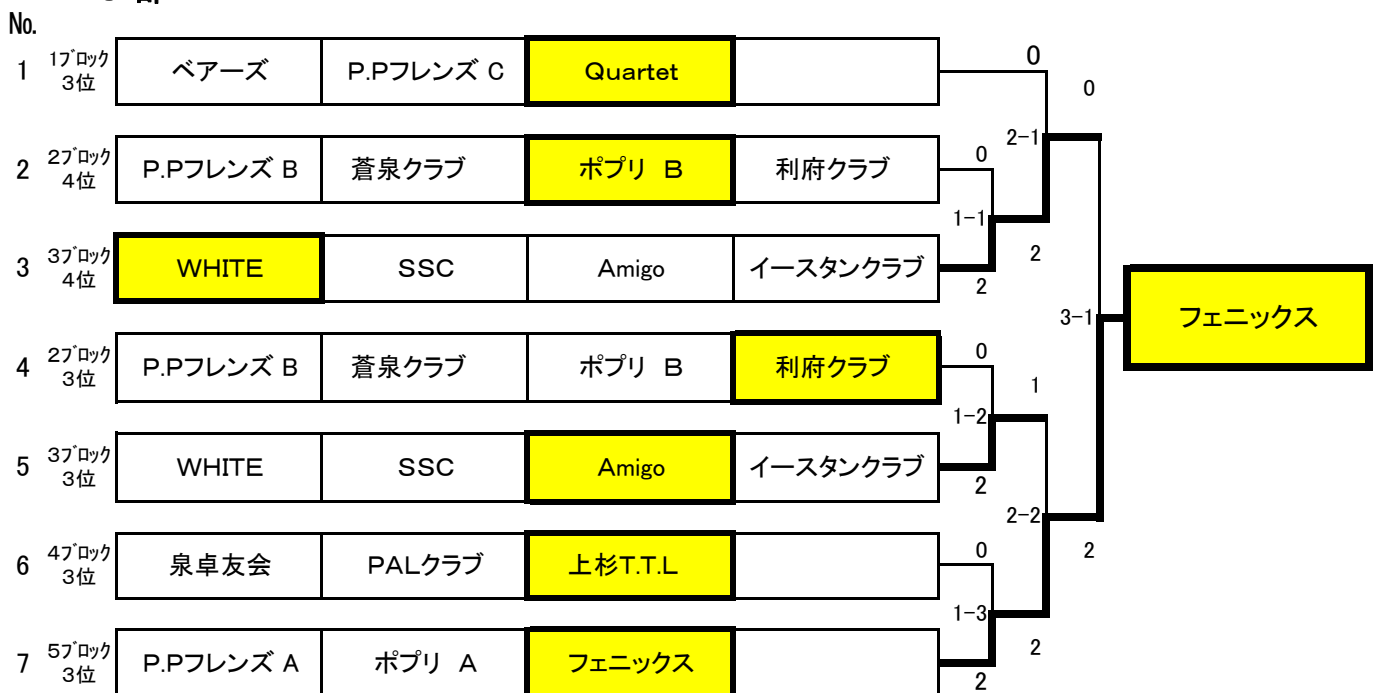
No.

| | | | | | |
|---|---|---|---|---|---|
| 1 | 1ブロック 3位 | ベアーズ | P.Pフレンズ C | Quartet | |
| 2 | 2ブロック 4位 | P.Pフレンズ B | 蒼泉クラブ | ポプリ B | 利府クラブ |
| 3 | 3ブロック 4位 | WHITE | SSC | Amigo | イースタンクラブ |
| 4 | 2ブロック 3位 | P.Pフレンズ B | 蒼泉クラブ | ポプリ B | 利府クラブ |
| 5 | 3ブロック 3位 | WHITE | SSC | Amigo | イースタンクラブ |
| 6 | 4ブロック 3位 | 泉卓友会 | PALクラブ | 上杉T.T.L | |
| 7 | 5ブロック 3位 | P.Pフレンズ A | ポプリ A | フェニックス | |

0
0
2−1
0
1−1
2
2
3−1
フェニックス
0
1
1−2
2
2−2
0
2
1−3
2
2